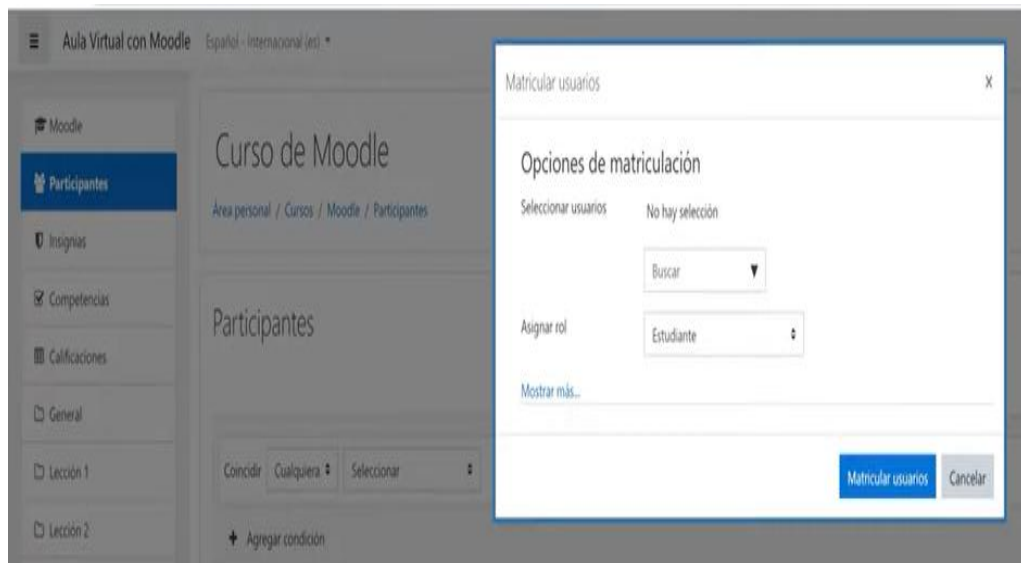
Aula Virtual con Moodle Español - Internacional (es)

Moodle
Participantes
Insignias
Competencias
Calificaciones
General
Lección 1
Lección 2

Curso de Moodle
Área personal / Cursos / Moodle / Participantes

Participantes

Coincidir Cualquiera Seleccionar

+ Agregar condición

Matricular usuarios
x

Opciones de matriculación

Seleccionar usuarios No hay selección

Buscar

Asignar rol Estudiante

Mostrar más...

Matricular usuarios Cancelar